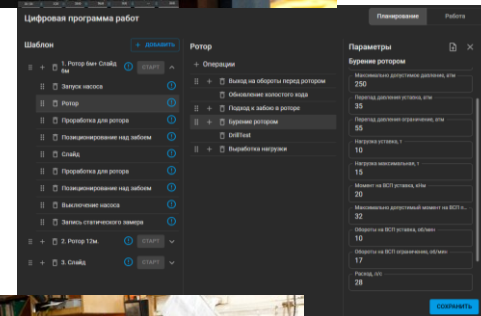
Цифровая программа работ

Планирование

Работа

Шаблон

+ ДОБАВИТЬ

1. Ротор 6м+ Слайд 6м

СТАРТ

Запуск насоса

Ротор

Проработка для ротора

Позиционирование над забоем

Слайд

Проработка для ротора

Позиционирование над забоем

Выключение насоса

Запись статического замера

2. Ротор 12м.

СТАРТ

3. Слайд

СТАРТ

Ротор

+ Операции

Выход на обороты перед ротором

Обновление холостого хода

Подход к забою в роторе

Бурение ротором

DrillTest

Выработка нагрузки

Параметры

Бурение ротором

Максимально допустимое давление, атм

250

Перепад давления уставка, атм

35

Перепад давления ограничение, атм

55

Нагрузка уставка, т

10

Нагрузка максимальная, т

15

Момент на ВСП уставка, кНм

20

Максимально допустимый момент на ВСП к...

32

Обороты на ВСП уставка, об/мин

10

Обороты на ВСП ограничение, об/мин

17

Расход, л/с

28

СОХРАНИТЬ